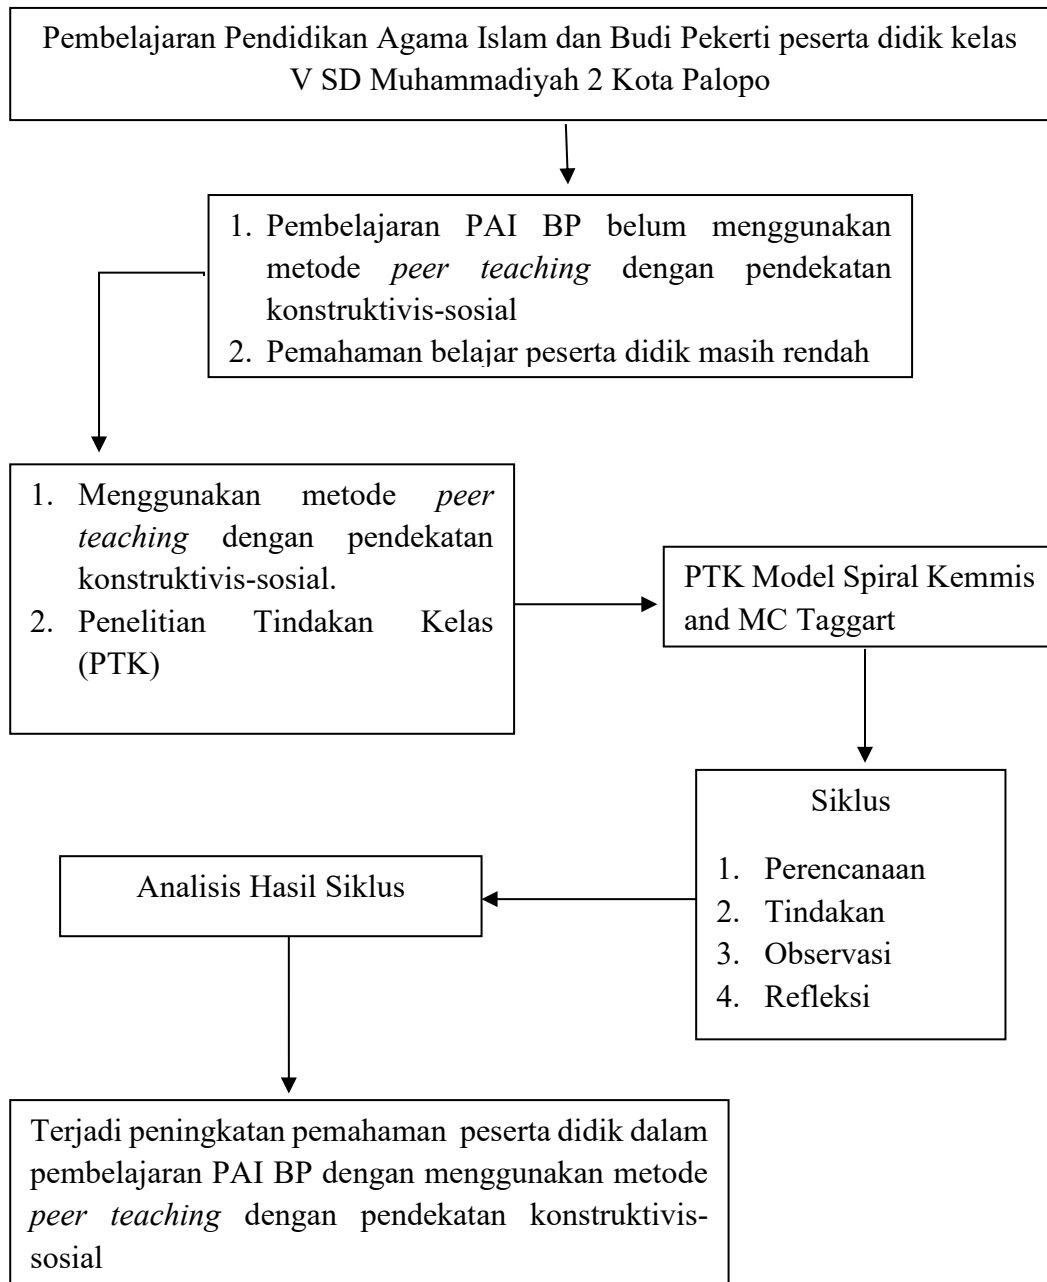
Pembelajaran Pendidikan Agama Islam dan Budi Pekerti peserta didik kelas V SD Muhammadiyah 2 Kota Palopo

1. Pembelajaran PAI BP belum menggunakan metode *peer teaching* dengan pendekatan konstruktivis-sosial
2. Pemahaman belajar peserta didik masih rendah

1. Menggunakan metode *peer teaching* dengan pendekatan konstruktivis-sosial.
2. Penelitian Tindakan Kelas (PTK)

PTK Model Spiral Kemmis and MC Taggart

Siklus

1. Perencanaan
2. Tindakan
3. Observasi
4. Refleksi

Analisis Hasil Siklus

Terjadi peningkatan pemahaman peserta didik dalam pembelajaran PAI BP dengan menggunakan metode *peer teaching* dengan pendekatan konstruktivis-sosial